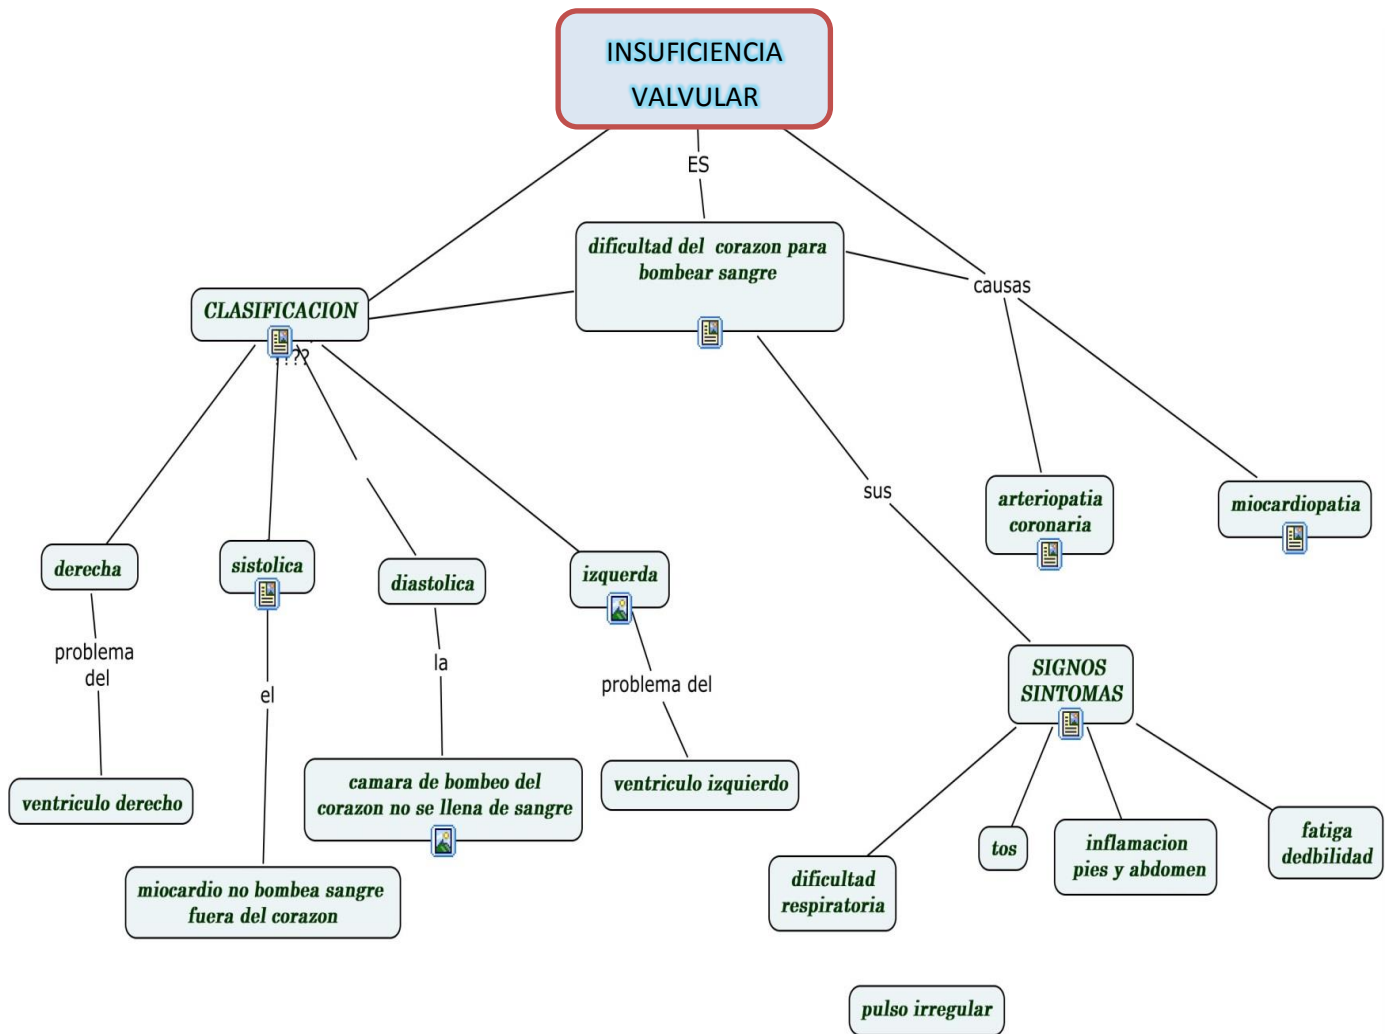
INSUFICIENCIA VALVULAR

ES

dificultad del corazon para bombear sangre

causas

CLASIFICACION

???

arteriopatia coronaria

miocardiopatia

sus

derecha

sistolica

diastolica

izquerda

problema del

el

la

problema del

SIGNOS SINTOMAS

ventriculo derecho

camara de bombeo del corazon no se llena de sangre

ventriculo izquierdo

miocardio no bombea sangre fuera del corazon

tos

inflamacion pies y abdomen

fatiga dedbilidad

dificultad respiratoria

pulso irregular